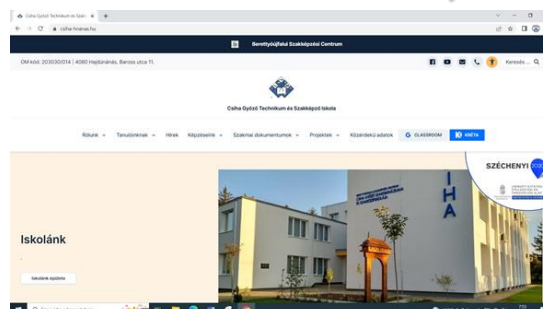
Csiha Győző Technikum és Szak ×
csiha-hnanas.hu
Berettyóújfalui Szakképzési Centrum
OM kód: 203030/014 | 4080 Hajdúnánás, Baross utca 11.
Keresés...
Csiha Győző Technikum és Szakképző Iskola
Rólunk
Tanulóinknak
Hírek
Képzéseink
Szakmai dokumentumok
Projektek
Közérdekű adatok
CLASSROOM
KRÉTA
SZÉCHENYI 2020
IHA
Iskolánk
Iskolánk épülete